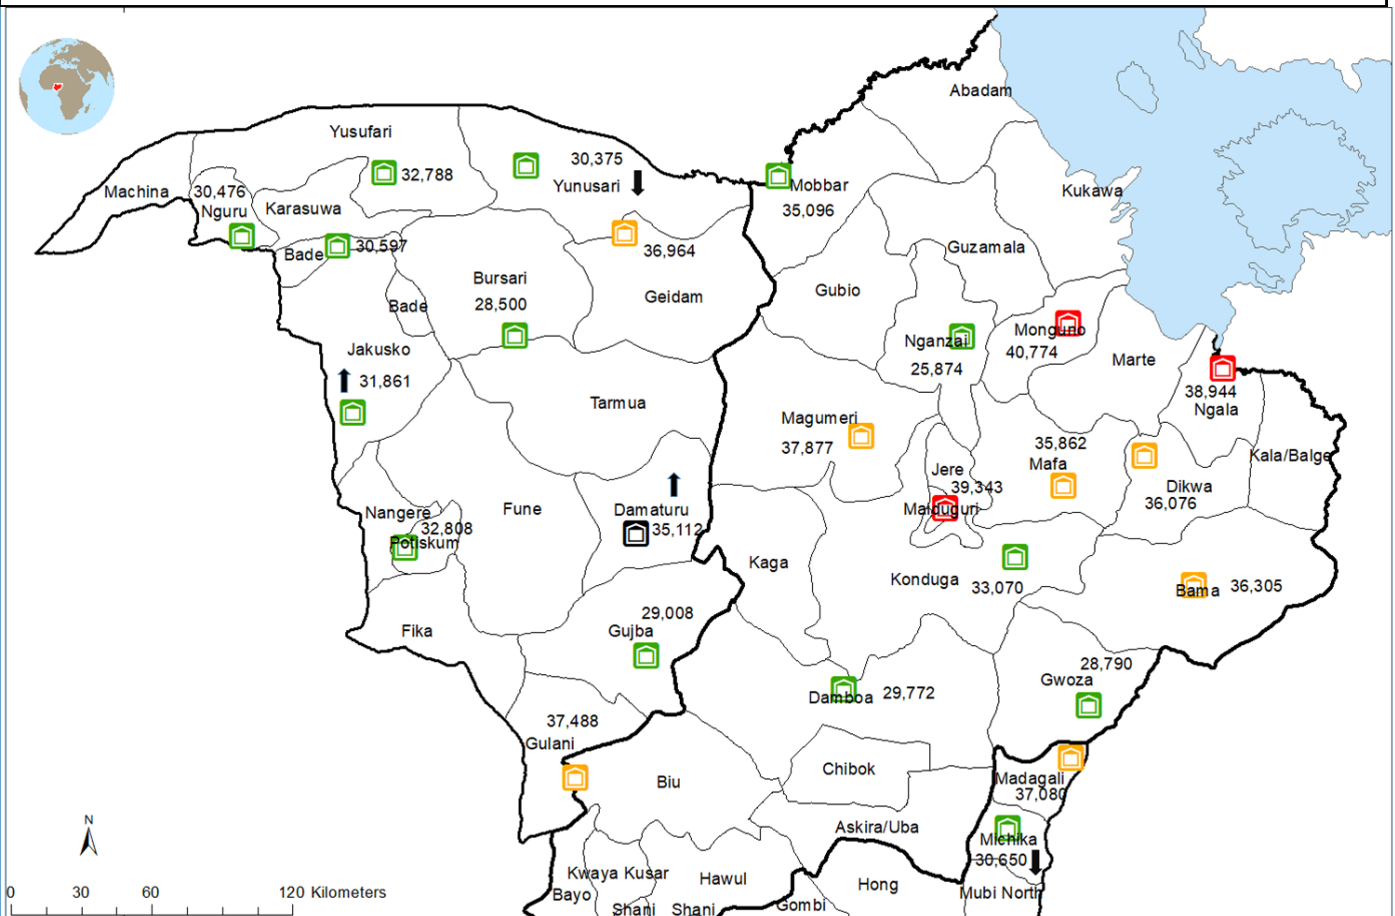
Yusufari
32,788
30,375
Yunusari
Abadam
Machina
30,476
Nguru
Karasuwa
Mobbar
35,096
Kukawa
Bade
30,597
36,964
Guzamala
Bade
Bursari
28,500
Geidam
Gubio
Jakusko
31,861
Nganzai
25,874
Monguno
40,774
Marte
38,944
Ngala
Tarmua
Magumeri
37,877
35,862
Mafa
Kala/Balge
Jere
39,343
Dikwa
36,076
Maiduguri
Nangere
32,808
Potiskum
Fune
Damaturu
35,112
Kaga
Konduga
33,070
Bama
36,305
29,008
Gujba
Fika
Damboa
29,772
28,790
Gwoza
37,488
Gulani
Biu
Chibok
Madagali
37,080
Askira/Uba
Michika
30,650
N
0 30 60 120 Kilometers
Kwaya Kusar
Bayo
Shani
Shani
Hawul
Gombi
Hong
Mubi North